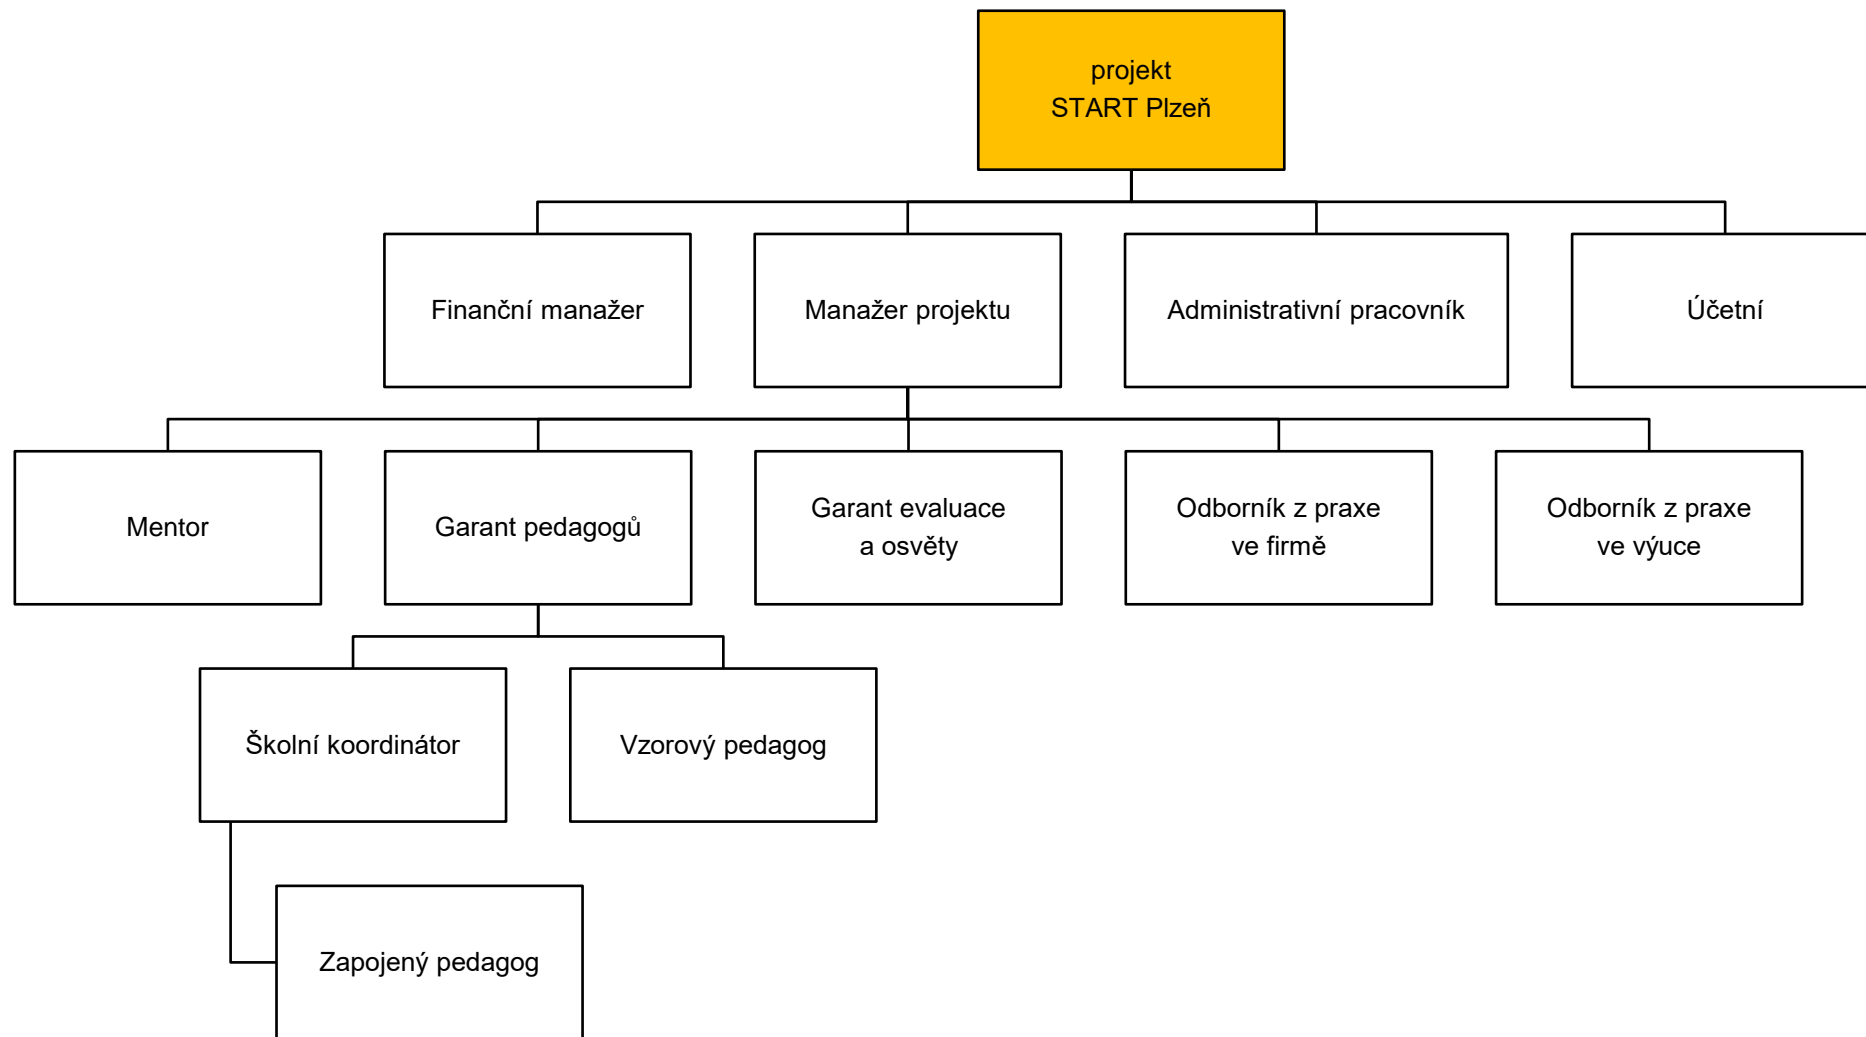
projekt
START Plzeň

Finanční manažer

Manažer projektu

Administrativní pracovník

Účetní

Mentor

Garant pedagogů

Garant evaluace
a osvěty

Odborník z praxe
ve firmě

Odborník z praxe
ve výuce

Školní koordinátor

Vzorový pedagog

Zapojený pedagog